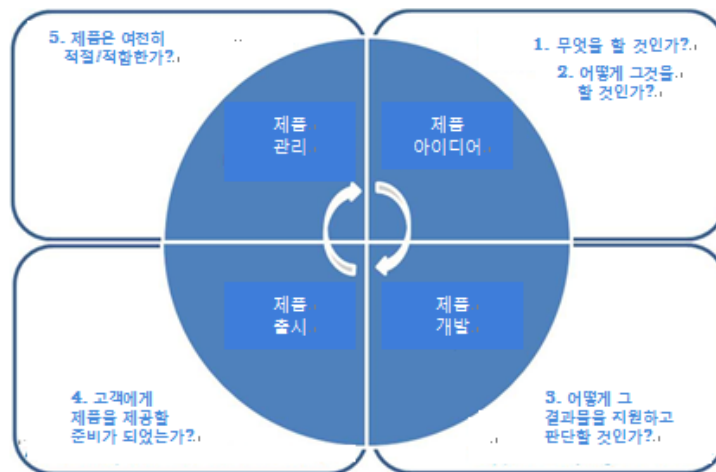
5. 제품은 여전히 적절/적합한가?

1. 무엇을 할 것인가?

2. 어떻게 그것을 할 것인가?

제품 관리

제품 아이디어

제품 출시

제품 개발

4. 고객에게 제품을 제공할 준비가 되었는가?

3. 어떻게 그 결과물을 지원하고 판단할 것인가?